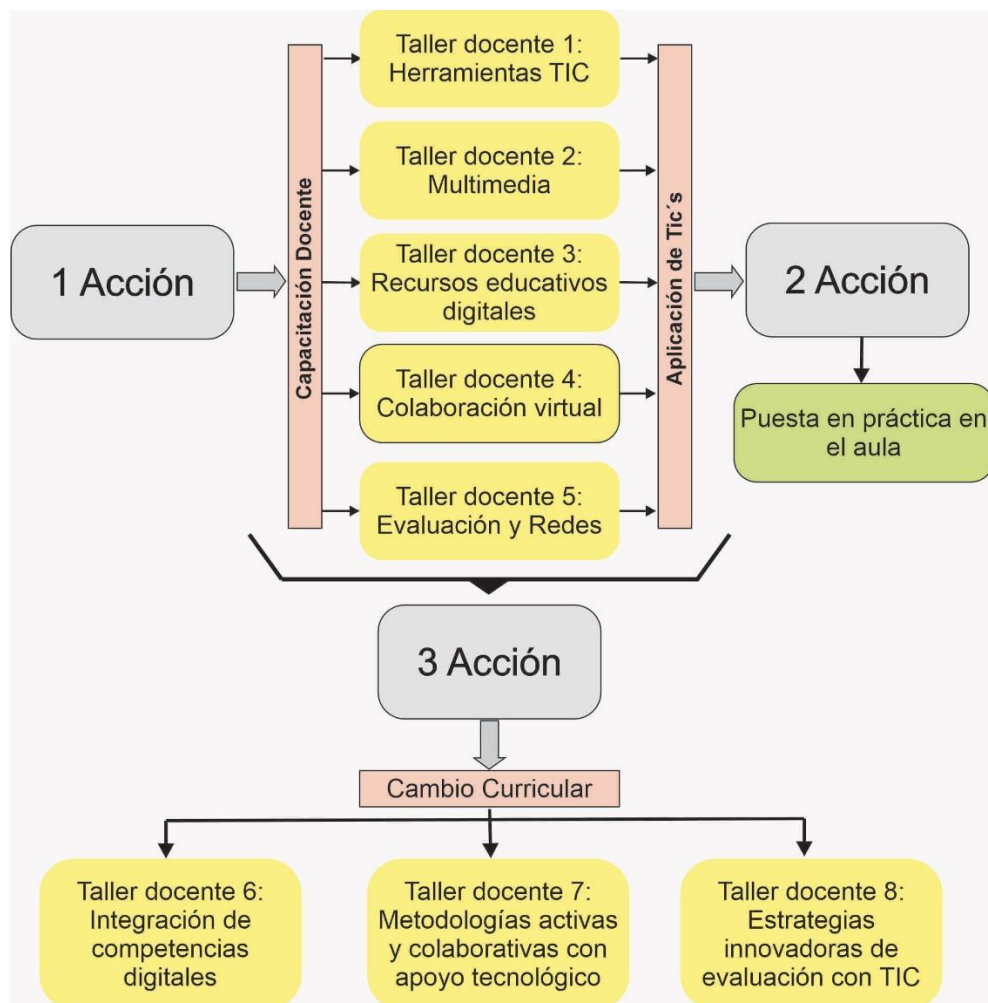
1 Acción

Capacitación Docente

Taller docente 1: Herramientas TIC

Taller docente 2: Multimedia

Taller docente 3: Recursos educativos digitales

Taller docente 4: Colaboración virtual

Taller docente 5: Evaluación y Redes

Aplicación de Tic´s

2 Acción

Puesta en práctica en el aula

3 Acción

Cambio Curricular

Taller docente 6: Integración de competencias digitales

Taller docente 7: Metodologías activas y colaborativas con apoyo tecnológico

Taller docente 8: Estrategias innovadoras de evaluación con TIC